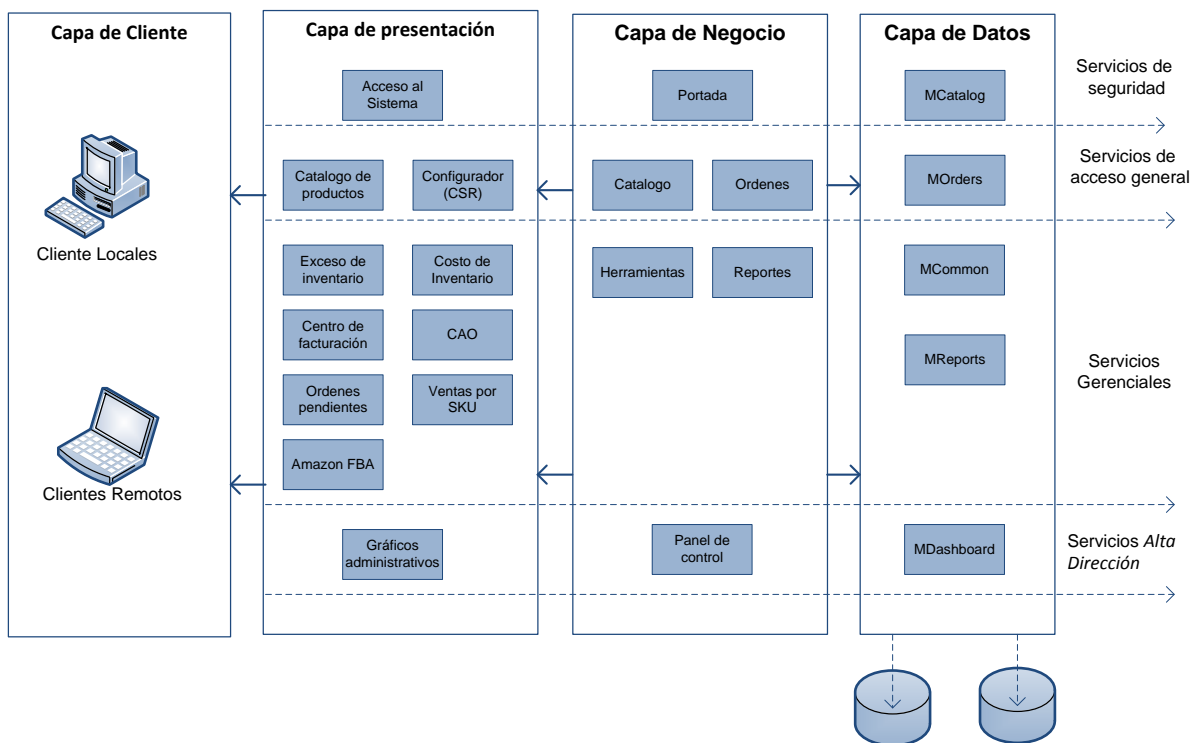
Capa de Cliente

Cliente Locales

Clientes Remotos

Capa de presentación

Acceso al Sistema

Catalogo de productos

Configurador (CSR)

Exceso de inventario

Costo de Inventario

Centro de facturación

CAO

Ordenes pendientes

Ventas por SKU

Amazon FBA

Gráficos administrativos

Capa de Negocio

Portada

Catalogo

Ordenes

Herramientas

Reportes

Panel de control

Capa de Datos

MCatalog

MOrders

MCommon

MReports

MDashboard

Servicios de seguridad

Servicios de acceso general

Servicios Gerenciales

Servicios *Alta Dirección*